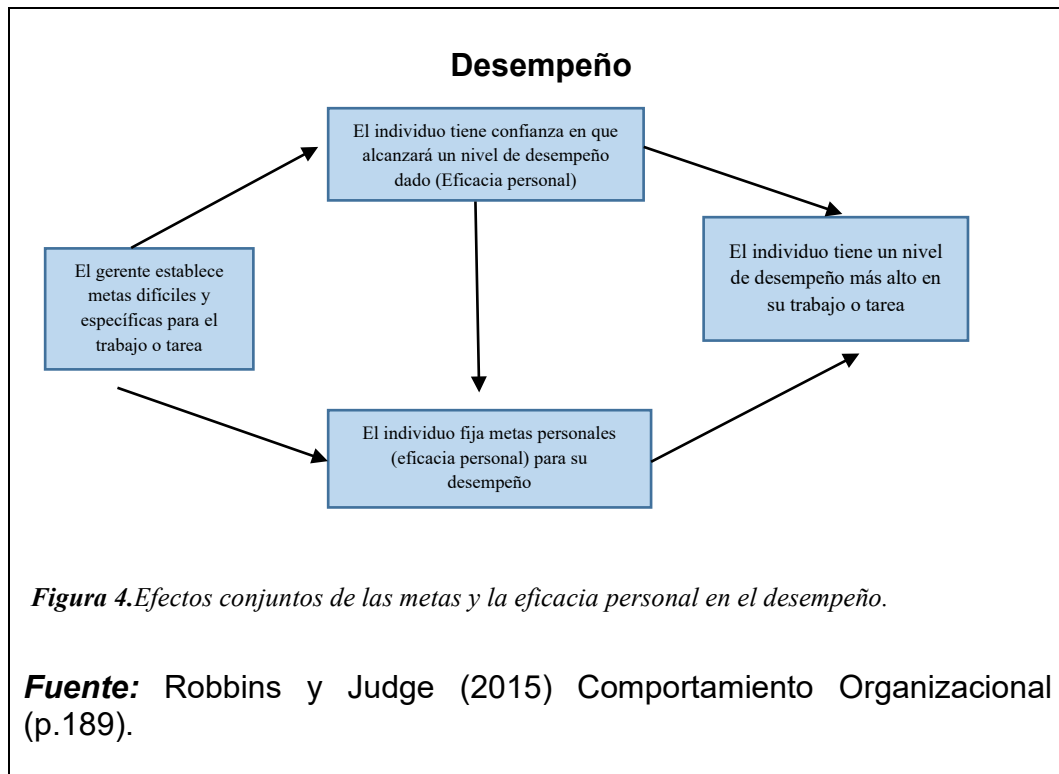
Desempeño

El individuo tiene confianza en que alcanzará un nivel de desempeño dado (Eficacia personal)

El gerente establece metas difíciles y específicas para el trabajo o tarea

El individuo tiene un nivel de desempeño más alto en su trabajo o tarea

El individuo fija metas personales (eficacia personal) para su desempeño

*Figura 4.*Efectos conjuntos de las metas y la eficacia personal en el desempeño.

*Fuente:* Robbins y Judge (2015) Comportamiento Organizacional (p.189).